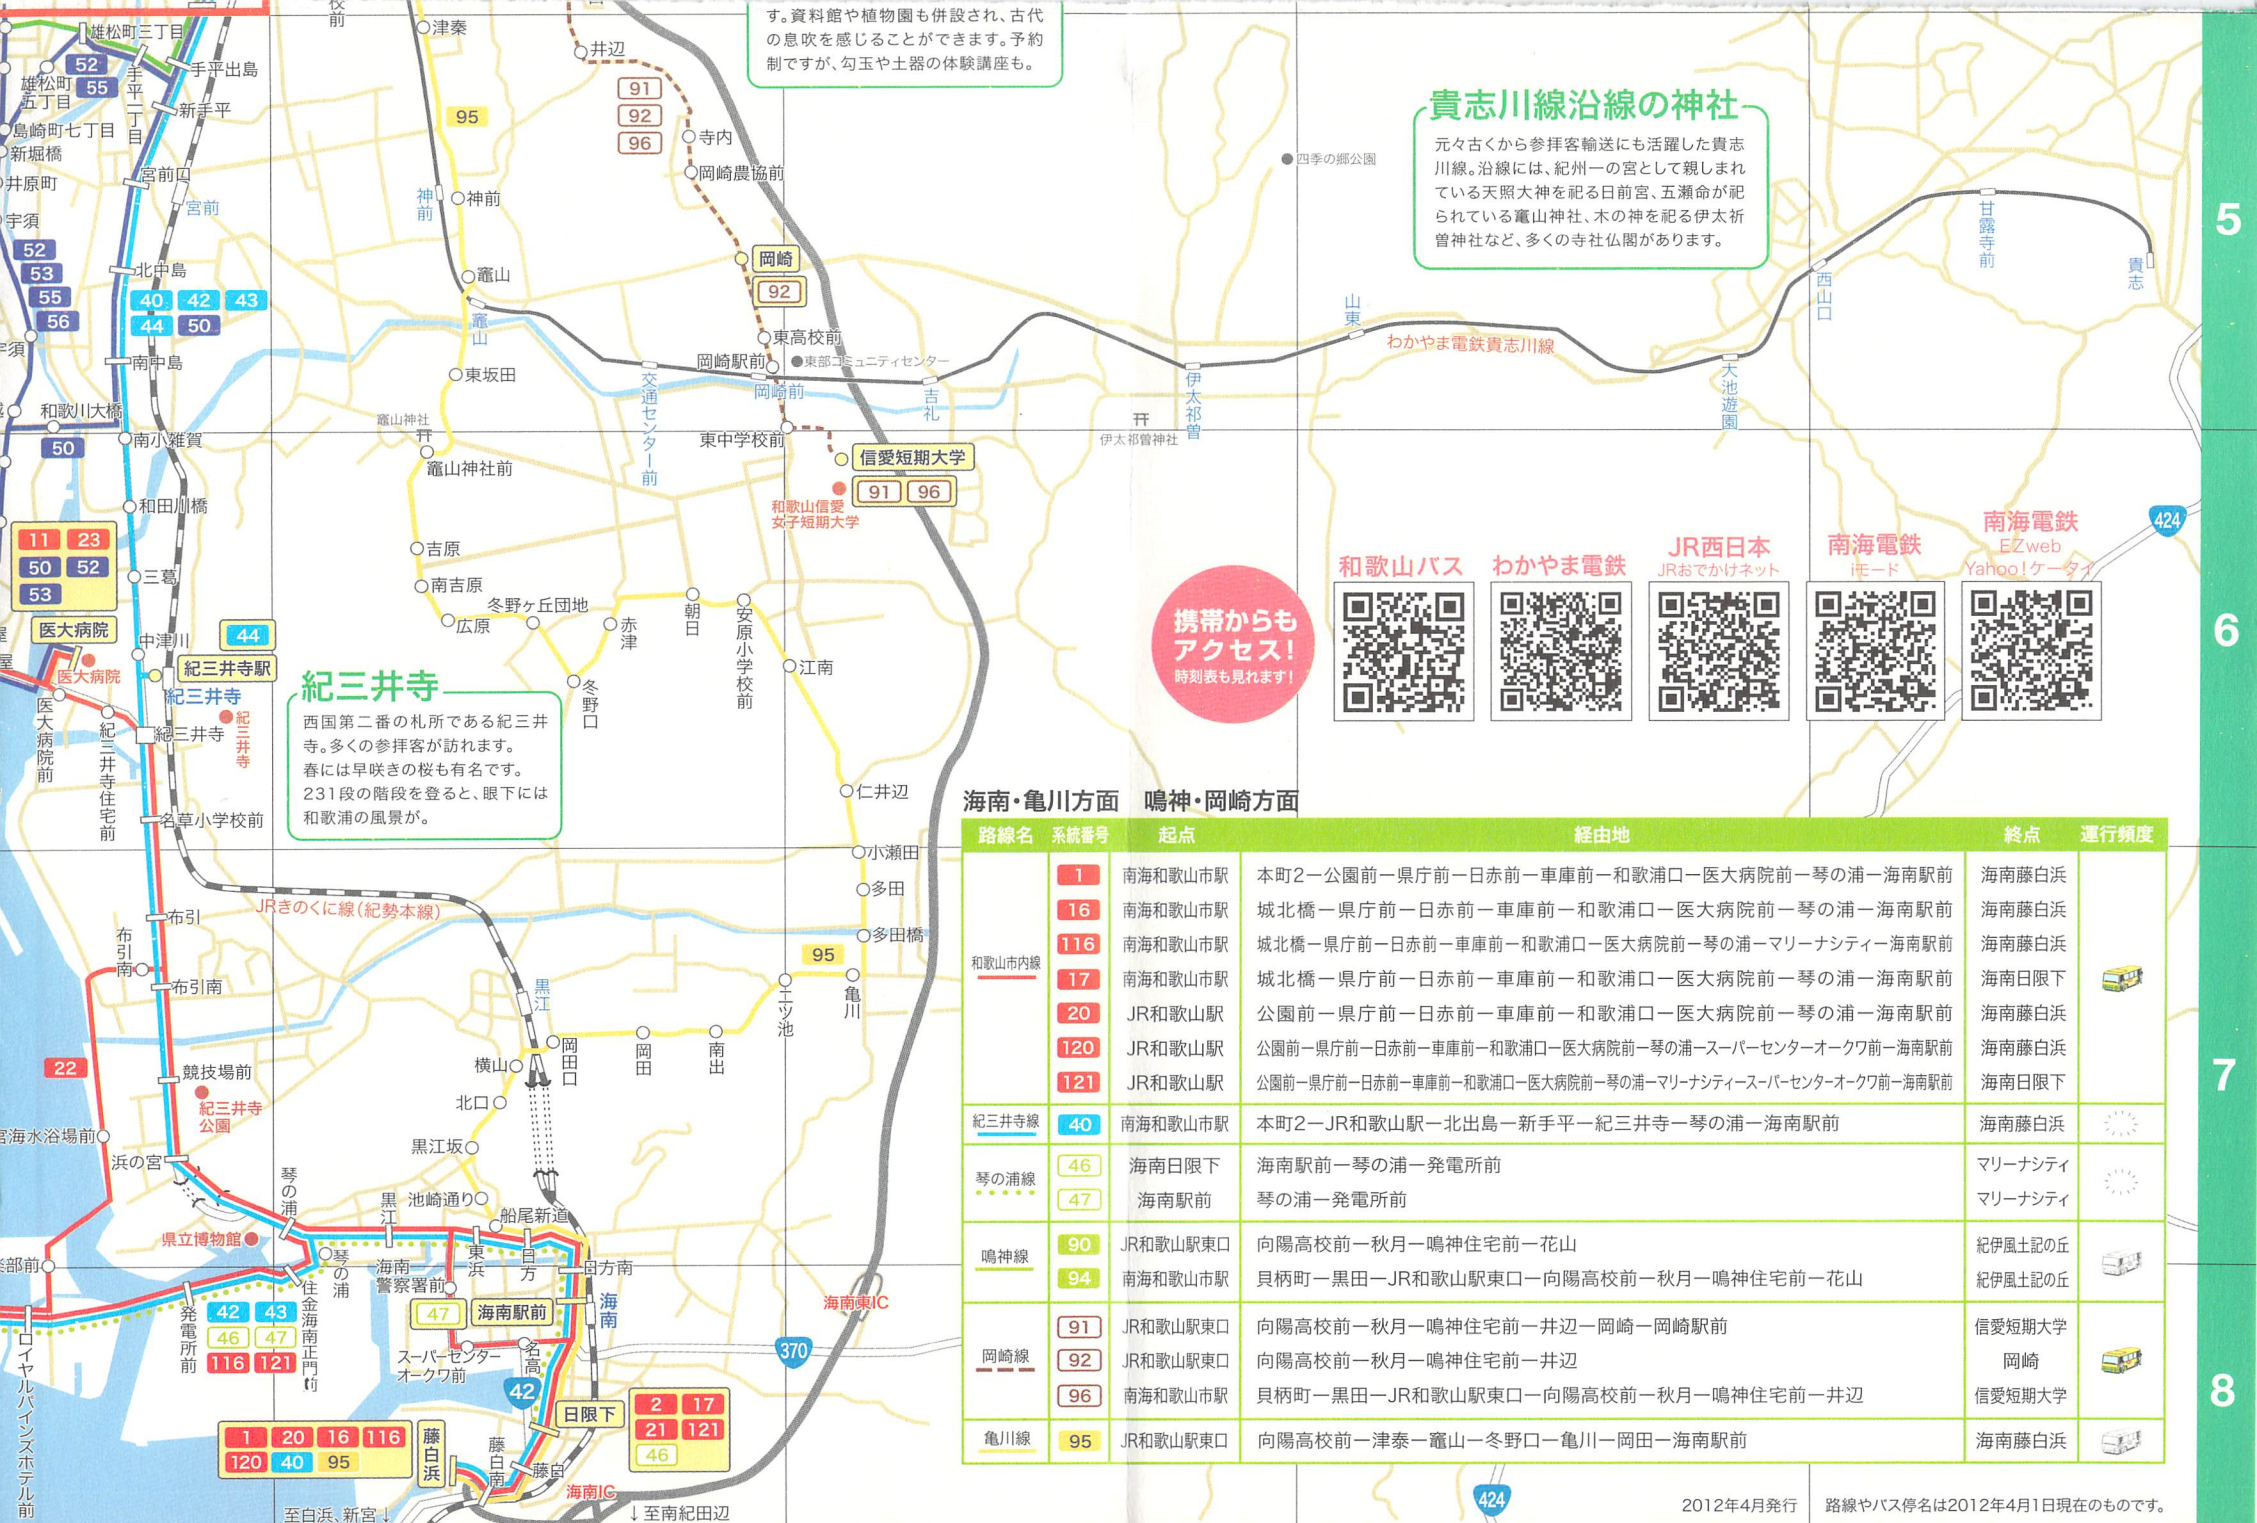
す。資料館や植物園も併設され、古代の息吹を感じることができます。予約制ですが、勾玉や土器の体験講座も。

貴志川線沿線の神社

元々古くから参拝客輸送にも活躍した貴志川線。沿線には、紀州一の宮として親しまれている天照大神を祀る日前宮、五瀬命が祀られている竈山神社、木の神を祀る伊太祈曽神社など、多くの寺社仏閣があります。

紀三井寺

西国第二番の札所である紀三井寺。多くの参拝客が訪れます。春には早咲きの桜も有名です。231段の階段を登ると、眼下には和歌浦の風景が。

携帯からもアクセス! 時刻表も見れます!

和歌山バス　わかやま電鉄　JR西日本 JRおでかけネット　南海電鉄 iモード　南海電鉄 EZweb Yahoo!ケータイ

雄松町三丁目　雄松町五丁目　手平出島　手平二丁目　新手平　島崎町七丁目　新堀橋　井原町　宮前口　宮前　宇須　北中島　南中島　和歌川大橋　南小雑賀　和田川橋　三葛　医大病院　中津川　紀三井寺駅　紀三井寺　医大病院前　紀三井寺住宅前　名草小学校前　布引　布引南　競技場前　紀三井寺公園　浜の宮　琴の浦　黒江　池崎通り　船尾新道　県立博物館　琴の浦　海南警察署前　東浜　日方　日方南　海南駅前　海南　発電所前　住金海南正門前　スーパーセンターオークワ前　名高　日限下　藤白浜　藤白南　藤白　海南IC　海南東IC　至白浜、新宮↓　↓至南紀田辺　ロイヤルパインズホテル前　津秦　井辺　寺内　岡崎農協前　神前　竈山　岡崎　東高校前　岡崎駅前　東部コミュニティセンター　岡崎前　交通センター前　東坂田　竈山神社　竈山神社前　東中学校前　信愛短期大学　和歌山信愛女子短期大学　吉原　南吉原　冬野ヶ丘団地　広原　赤津　朝日　安原小学校前　江南　冬野口　仁井辺　小瀬田　多田　多田橋　エツ池　亀川　岡田口　岡田　南出　横山　北口　黒江坂　黒江　JRきのくに線(紀勢本線)　吉礼　伊太祈曽　伊太祈曽神社　山東　わかやま電鉄貴志川線　大池遊園　西山口　甘露寺前　貴志　四季の郷公園

海南・亀川方面　鳴神・岡崎方面

| 路線名 | 系統番号 | 起点 | 経由地 | 終点 | 運行頻度 |
|---|---|---|---|---|---|
| 和歌山市内線 | 1 | 南海和歌山市駅 | 本町2ー公園前ー県庁前ー日赤前ー車庫前ー和歌浦口ー医大病院前ー琴の浦ー海南駅前 | 海南藤白浜 | |
| | 16 | 南海和歌山市駅 | 城北橋ー県庁前ー日赤前ー車庫前ー和歌浦口ー医大病院前ー琴の浦ー海南駅前 | 海南藤白浜 | |
| | 116 | 南海和歌山市駅 | 城北橋ー県庁前ー日赤前ー車庫前ー和歌浦口ー医大病院前ー琴の浦ーマリーナシティー海南駅前 | 海南藤白浜 | |
| | 17 | 南海和歌山市駅 | 城北橋ー県庁前ー日赤前ー車庫前ー和歌浦口ー医大病院前ー琴の浦ー海南駅前 | 海南日限下 | |
| | 20 | JR和歌山駅 | 公園前ー県庁前ー日赤前ー車庫前ー和歌浦口ー医大病院前ー琴の浦ー海南駅前 | 海南藤白浜 | |
| | 120 | JR和歌山駅 | 公園前ー県庁前ー日赤前ー車庫前ー和歌浦口ー医大病院前ー琴の浦ースーパーセンターオークワ前ー海南駅前 | 海南藤白浜 | |
| | 121 | JR和歌山駅 | 公園前ー県庁前ー日赤前ー車庫前ー和歌浦口ー医大病院前ー琴の浦ーマリーナシティースーパーセンターオークワ前ー海南駅前 | 海南日限下 | |
| 紀三井寺線 | 40 | 南海和歌山市駅 | 本町2ーJR和歌山駅ー北出島ー新手平ー紀三井寺ー琴の浦ー海南駅前 | 海南藤白浜 | |
| 琴の浦線 | 46 | 海南日限下 | 海南駅前ー琴の浦ー発電所前 | マリーナシティ | |
| | 47 | 海南駅前 | 琴の浦ー発電所前 | マリーナシティ | |
| 鳴神線 | 90 | JR和歌山駅東口 | 向陽高校前ー秋月ー鳴神住宅前ー花山 | 紀伊風土記の丘 | |
| | 94 | 南海和歌山市駅 | 貝柄町ー黒田ーJR和歌山駅東口ー向陽高校前ー秋月ー鳴神住宅前ー花山 | 紀伊風土記の丘 | |
| 岡崎線 | 91 | JR和歌山駅東口 | 向陽高校前ー秋月ー鳴神住宅前ー井辺ー岡崎ー岡崎駅前 | 信愛短期大学 | |
| | 92 | JR和歌山駅東口 | 向陽高校前ー秋月ー鳴神住宅前ー井辺 | 岡崎 | |
| | 96 | 南海和歌山市駅 | 貝柄町ー黒田ーJR和歌山駅東口ー向陽高校前ー秋月ー鳴神住宅前ー井辺 | 信愛短期大学 | |
| 亀川線 | 95 | JR和歌山駅東口 | 向陽高校前ー津秦ー竈山ー冬野口ー亀川ー岡田ー海南駅前 | 海南藤白浜 | |

2012年4月発行　路線やバス停名は2012年4月1日現在のものです。

5 6 7 8